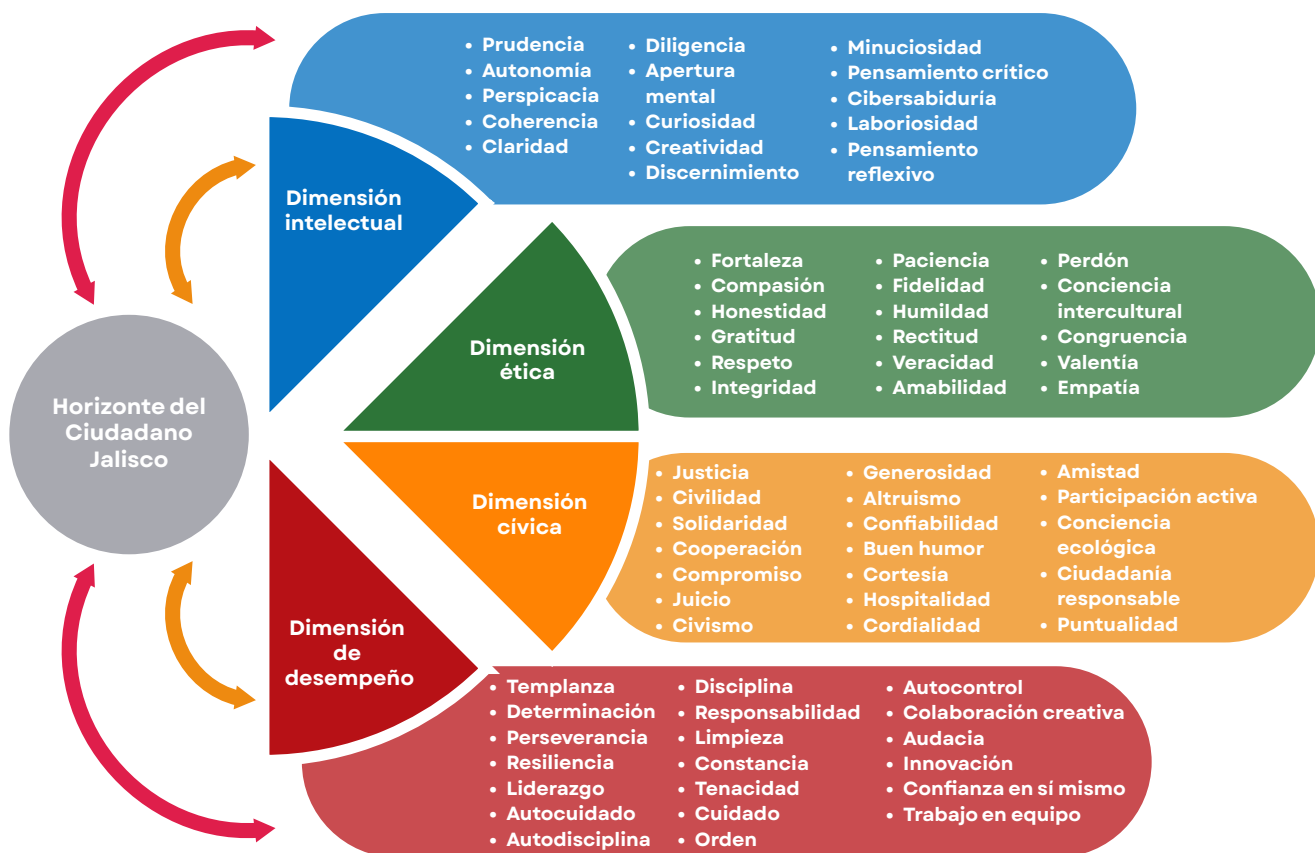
Horizonte del Ciudadano Jalisco

Dimensión intelectual

• Prudencia
• Autonomía
• Perspicacia
• Coherencia
• Claridad

• Diligencia
• Apertura mental
• Curiosidad
• Creatividad
• Discernimiento

• Minuciosidad
• Pensamiento crítico
• Cibersabiduría
• Laboriosidad
• Pensamiento reflexivo

Dimensión ética

• Fortaleza
• Compasión
• Honestidad
• Gratitud
• Respeto
• Integridad

• Paciencia
• Fidelidad
• Humildad
• Rectitud
• Veracidad
• Amabilidad

• Perdón
• Conciencia intercultural
• Congruencia
• Valentía
• Empatía

Dimensión cívica

• Justicia
• Civilidad
• Solidaridad
• Cooperación
• Compromiso
• Juicio
• Civismo

• Generosidad
• Altruismo
• Confiabilidad
• Buen humor
• Cortesia
• Hospitalidad
• Cordialidad

• Amistad
• Participación activa
• Conciencia ecológica
• Ciudadanía responsable
• Puntualidad

Dimensión de desempeño

• Templanza
• Determinación
• Perseverancia
• Resiliencia
• Liderazgo
• Autocuidado
• Autodisciplina

• Disciplina
• Responsabilidad
• Limpieza
• Constancia
• Tenacidad
• Cuidado
• Orden

• Autocontrol
• Colaboración creativa
• Audacia
• Innovación
• Confianza en sí mismo
• Trabajo en equipo